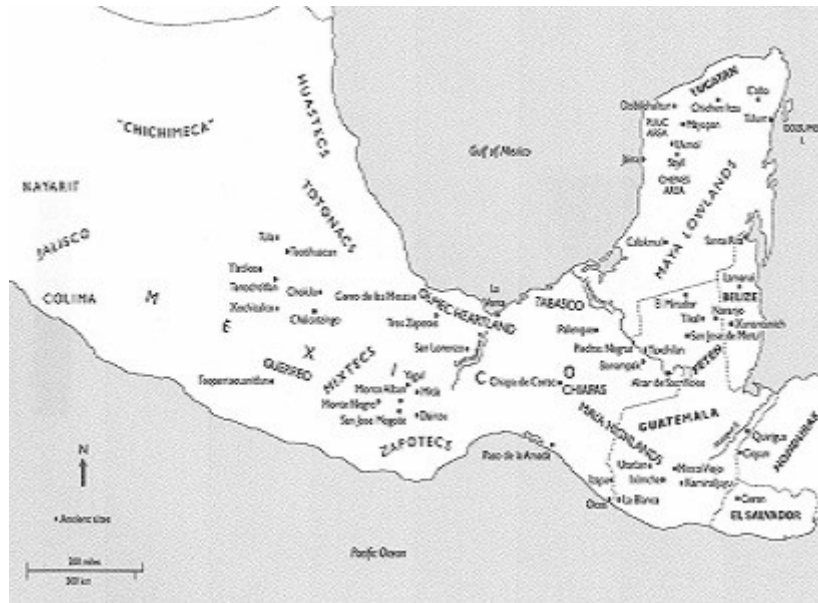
"CHICHIMECA"

NAYARIT

JALISCO

COLIMA

HUASTECS

TOTONACS

Gulf of Mexico

YUCATAN

Dzibilchaltun

PUUC AREA

Chichen Itza

Mayapan

Coba

Tulum

COZUMEL

Uxmal

Sayil

Jaina

CHENES AREA

MAYA LOWLANDS

Calakmul

Santa Rita

Tula

Teotihuacan

Tlatilco

Tenochtitlan

Xochicalco

Cholula

Chalcatzingo

M

E

X

I

C

O

Cerro de las Mesas

OLMEC HEARTLAND

La Venta

Tres Zapotes

San Lorenzo

TABASCO

Lamanai

BELIZE

El Mirador

Tikal

Nakbe

Xunantunich

San Jose de Mesa

Palenque

Piedras Negras

Yaxchilan

Bonampak

PETEN

Altar de Sacrificios

Chiapa de Corzo

CHIAPAS

GUERRERO

MIXTECS

Teopantecuanitlan

Yagul

Monte Alban

Mitla

Monte Negro

San Jose Mogote

Dainzu

ZAPOTECS

MAYA HIGHLANDS

GUATEMALA

Paso de la Amada

Utatlan

Mixco Viejo

Izapa

Salcaja

Kaminaljuyu

La Blanca

Ocos

Quirigua

Copan

HONDURAS

Ceren

EL SALVADOR

N

• Ancient sites

200 miles

300 km

Pacific Ocean